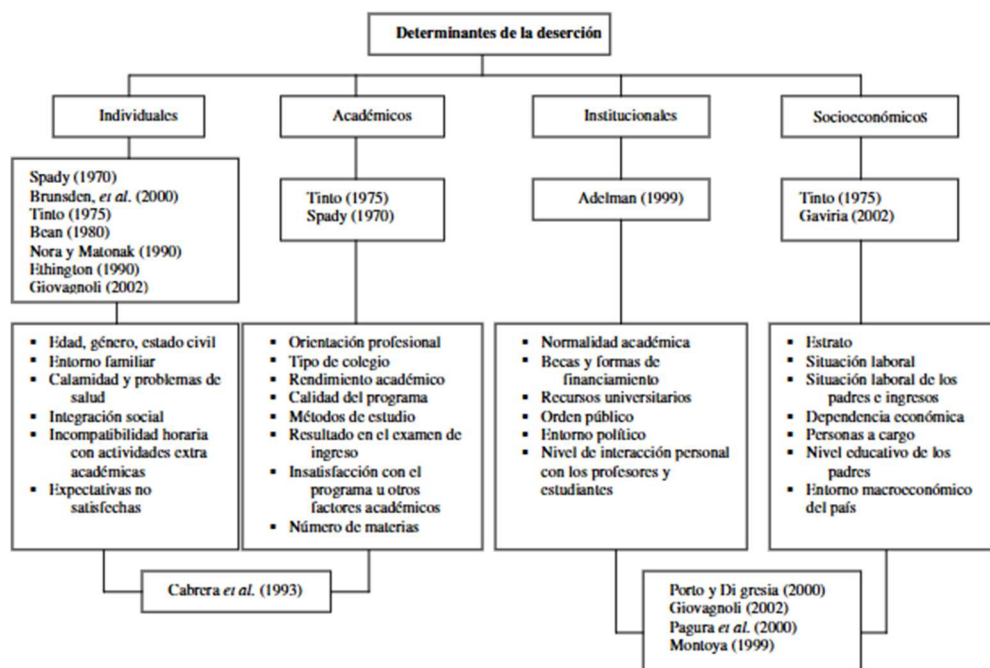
Determinantes de la deserción

Individuales

Spady (1970)
Brunsden, et al. (2000)
Tinto (1975)
Bean (1980)
Nora y Matonak (1990)
Ethington (1990)
Giovagnoli (2002)

- Edad, género, estado civil
- Entorno familiar
- Calamidad y problemas de salud
- Integración social
- Incompatibilidad horaria con actividades extra académicas
- Expectativas no satisfechas

Académicos

Tinto (1975)
Spady (1970)

- Orientación profesional
- Tipo de colegio
- Rendimiento académico
- Calidad del programa
- Métodos de estudio
- Resultado en el examen de ingreso
- Insatisfacción con el programa u otros factores académicos
- Número de materias

Cabrera et al. (1993)

Institucionales

Adelman (1999)

- Normalidad académica
- Becas y formas de financiamiento
- Recursos universitarios
- Orden público
- Entorno político
- Nivel de interacción personal con los profesores y estudiantes

Socioeconómicos

Tinto (1975)
Gaviria (2002)

- Estrato
- Situación laboral
- Situación laboral de los padres e ingresos
- Dependencia económica
- Personas a cargo
- Nivel educativo de los padres
- Entorno macroeconómico del país

Porto y Di gresia (2000)
Giovagnoli (2002)
Pagura et al. (2000)
Montoya (1999)